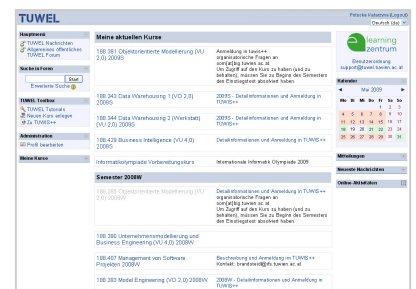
TUWEL

Patricia Habermann (Logout)
Deutsch (de)

Hauptmenü
TUWEL Nachrichten
Allgemeines öffentliches TUWEL Forum

Suche in Foren
Start
Erweiterte Suche

TUWEL Toolbox
TUWEL Tutorials
Neuen Kurs anlegen
Zu TUWIS++

Administration
Profil bearbeiten

Meine Kurse

Meine aktuellen Kurse

| | |
|---|---|
| 188.391 Objektorientierte Modellierung (VU 2,0) 2009S | Anmeldung in tuwis++ organisatorische Fragen an om[at]big.tuwien.ac.at Um Zugriff auf den Kurs zu haben (und zu behalten), müssen Sie zu Beginn des Semesters den Einstiegstest absolviert haben. |
| 188.343 Data Warehousing 2 (VO 2,0) 2009S | 2009S - Detailinformationen und Anmeldung in TUWIS++ |
| 188.344 Data Warehousing 2 (Werkstatt) (VU 2,0) 2009S | 2009S - Detailinformationen und Anmeldung in TUWIS++ |
| 188.428 Business Intelligence (VU 2,0) 2009S | Detailinformationen und Anmeldung in TUWIS++ |
| Informatikolympiade Vorbereitungskurs | Internationale Informatik Olympiade 2009 |

Semester 2008W

| | |
|---|---|
| 188.385 Objektorientierte Modellierung (VU 2,0) 2008W | Detailinformationen und Anmeldung in TUWIS++ Um Zugriff auf den Kurs zu haben (und zu behalten), müssen Sie zu Beginn des Semesters den Einstiegstest absolviert haben. |
| 188.386 Unternehmensmodellierung und Business Engineering (VU 4,0) 2008W | Detailinformationen und Anmeldung in TUWIS++ |
| 188.407 Management von Software Projekten 2008W | Beschreibung und Anmeldung im TUWIS++ Kontakt: brandstett@ifs.tuwien.ac.at |
| 188.383 Model Engineering (VU 2,0) 2008W | 2008W - Detailinformationen und Anmeldung in TUWIS++ |

learning zentrum
Benutzeranleitung
support@tuwel.tuwien.ac.at

Kalender
Mai 2009

| Mo | Di | Mi | Do | Fr | Sa | So |
|---|---|---|---|---|---|---|
| | | | | 1 | 2 | 3 |
| 4 | 5 | 6 | 7 | 8 | 9 | 10 |
| 11 | 12 | 13 | 14 | 15 | 16 | 17 |
| 18 | 19 | 20 | 21 | 22 | 23 | 24 |
| 25 | 26 | 27 | 28 | 29 | 30 | 31 |

Mitteilungen
Neueste Nachrichten
Online-Aktivitäten